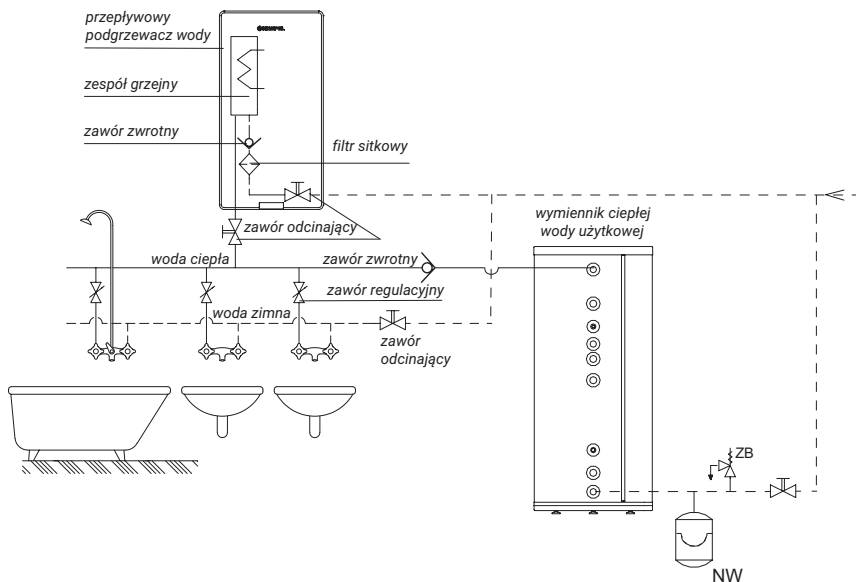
przepływowy podgrzewacz wody

zespół grzejny

zawór zwrotny

filtr sitkowy

zawór odcinający

wymiennik ciepłej wody użytkowej

woda ciepła

zawór zwrotny

zawór regulacyjny

woda zimna

zawór odcinający

ZB

NW